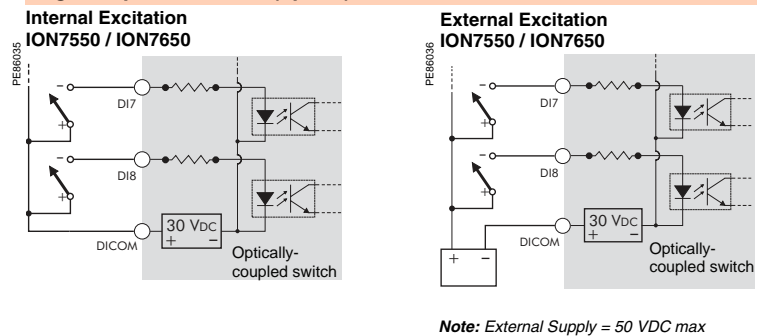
Internal Excitation
ION7550 / ION7650

PE86035

-
+
DI7
-
+
DI8
DICOM
30 VDC
+ −
Optically-coupled switch

External Excitation
ION7550 / ION7650

PE86036

-
+
DI7
-
+
DI8
DICOM
30 VDC
+ −
+ −
Optically-coupled switch

Note: External Supply = 50 VDC max